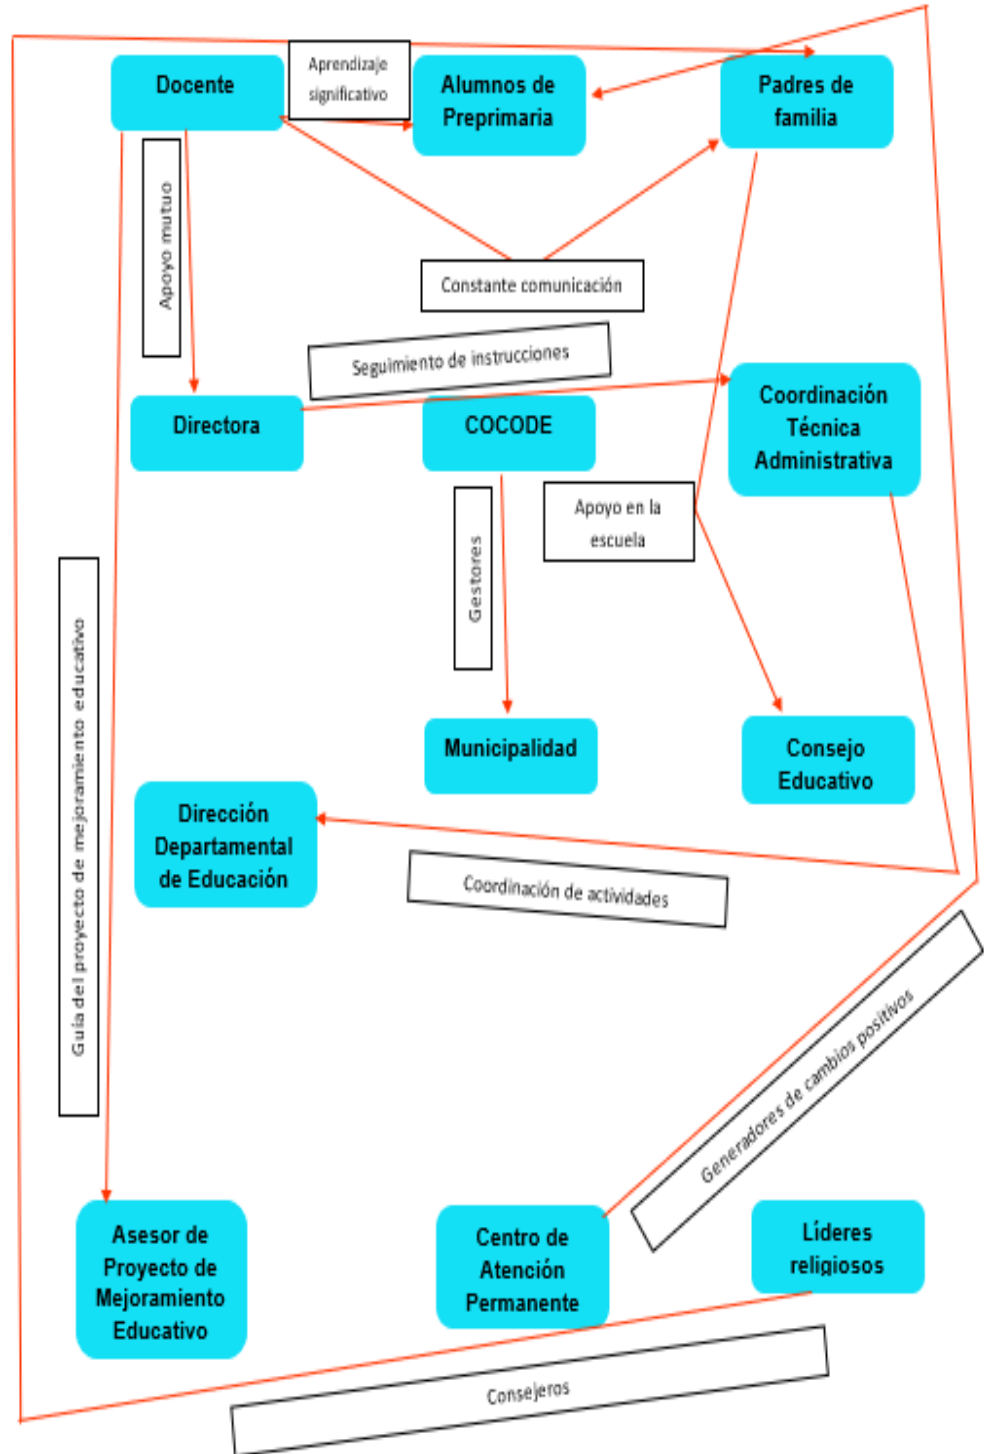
Docente

Aprendizaje significativo

Alumnos de Preprimaria

Padres de familia

Apoyo mutuo

Constante comunicación

Seguimiento de instrucciones

Directora

COCODE

Coordinación Técnica Administrativa

Apoyo en la escuela

Gestores

Guía del proyecto de mejoramiento educativo

Municipalidad

Consejo Educativo

Dirección Departamental de Educación

Coordinación de actividades

Generadores de cambios positivos

Asesor de Proyecto de Mejoramiento Educativo

Centro de Atención Permanente

Líderes religiosos

Consejeros